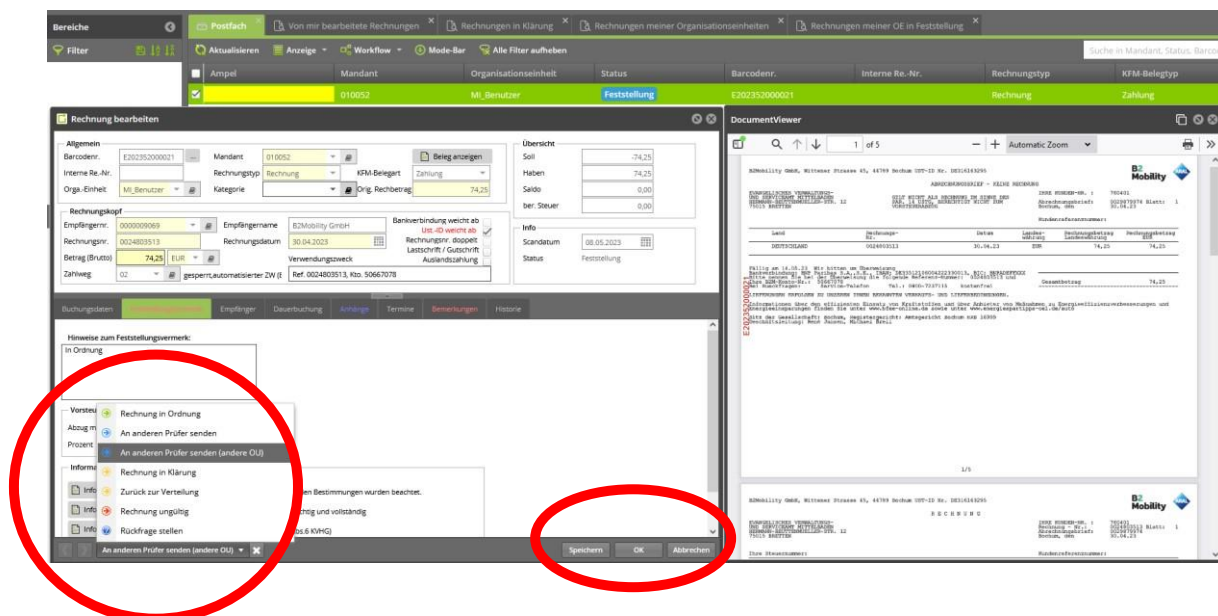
Bereiche

Filter

Postfach | Von mir bearbeitete Rechnungen | Rechnungen in Klärung | Rechnungen meiner Organisationseinheiten | Rechnungen meiner OE in Feststellung

Aktualisieren | Anzeige | Workflow | Mode-Bar | Alle Filter aufheben

Suche in Mandant, Status, Barco

| Ampel | Mandant | Organisationseinheit | Status | Barcodenr. | Interne Re.-Nr. | Rechnungstyp | KFM-Belegtyp |
|---|---|---|---|---|---|---|---|
| | 010052 | MI_Benutzer | Feststellung | E202352000021 | | Rechnung | Zahlung |

Rechnung bearbeiten

Allgemein
Barcodenr. E202352000021
Interne Re.-Nr.
Orga.-Einheit MI_Benutzer
Mandant 010052
Rechnungstyp Rechnung
Kategorie
Beleg anzeigen
KFM-Belegart Zahlung
Orig. Rechbetrag 74,25

Rechnungskopf
Empfängernr. 0000009069
Rechnungsnr. 0024803513
Betrag (Brutto) 74,25 EUR
Zahlweg 02 gesperrt,automatisierter ZW (E
Empfängername B2Mobility GmbH
Rechnungsdatum 30.04.2023
Verwendungszweck
Ref. 0024803513, Kto. 50667078
Bankverbindung weicht ab
Ust.-ID weicht ab
Rechnungsnr. doppelt
Lastschrift / Gutschrift
Auslandszahlung

Übersicht
Soll -74,25
Haben 74,25
Saldo 0,00
ber. Steuer 0,00

Info
Scandatum 08.05.2023
Status Feststellung

Buchungsdaten | Feststellungsvermerk | Empfänger | Dauerbuchung | Anhänge | Termine | Bemerkungen | Historie

Hinweise zum Feststellungsvermerk:
In Ordnung

Vorsteu
Abzug m
Prozent

Informa
Info
Info
Info

Rechnung in Ordnung
An anderen Prüfer senden
An anderen Prüfer senden (andere OU)
Rechnung in Klärung
Zurück zur Verteilung
Rechnung ungültig
Rückfrage stellen

en Bestimmungen wurden beachtet.
chtig und vollständig
bs.6 KVHG)

An anderen Prüfer senden (andere OU)

Speichern | OK | Abbrechen

DocumentViewer
1 of 5
Automatic Zoom

B2Mobility GmbH, Wittener Strasse 45, 44789 Bochum UST-ID Nr. DE316243295
B2 Mobility
ABRECHNUNGSBRIEF - KEINE RECHNUNG
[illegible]
Gesamtbetrag 74,25
1/5

B2Mobility GmbH, Wittener Strasse 45, 44789 Bochum UST-ID Nr. DE316243295
B2 Mobility
R E C H N U N G
E202352000021